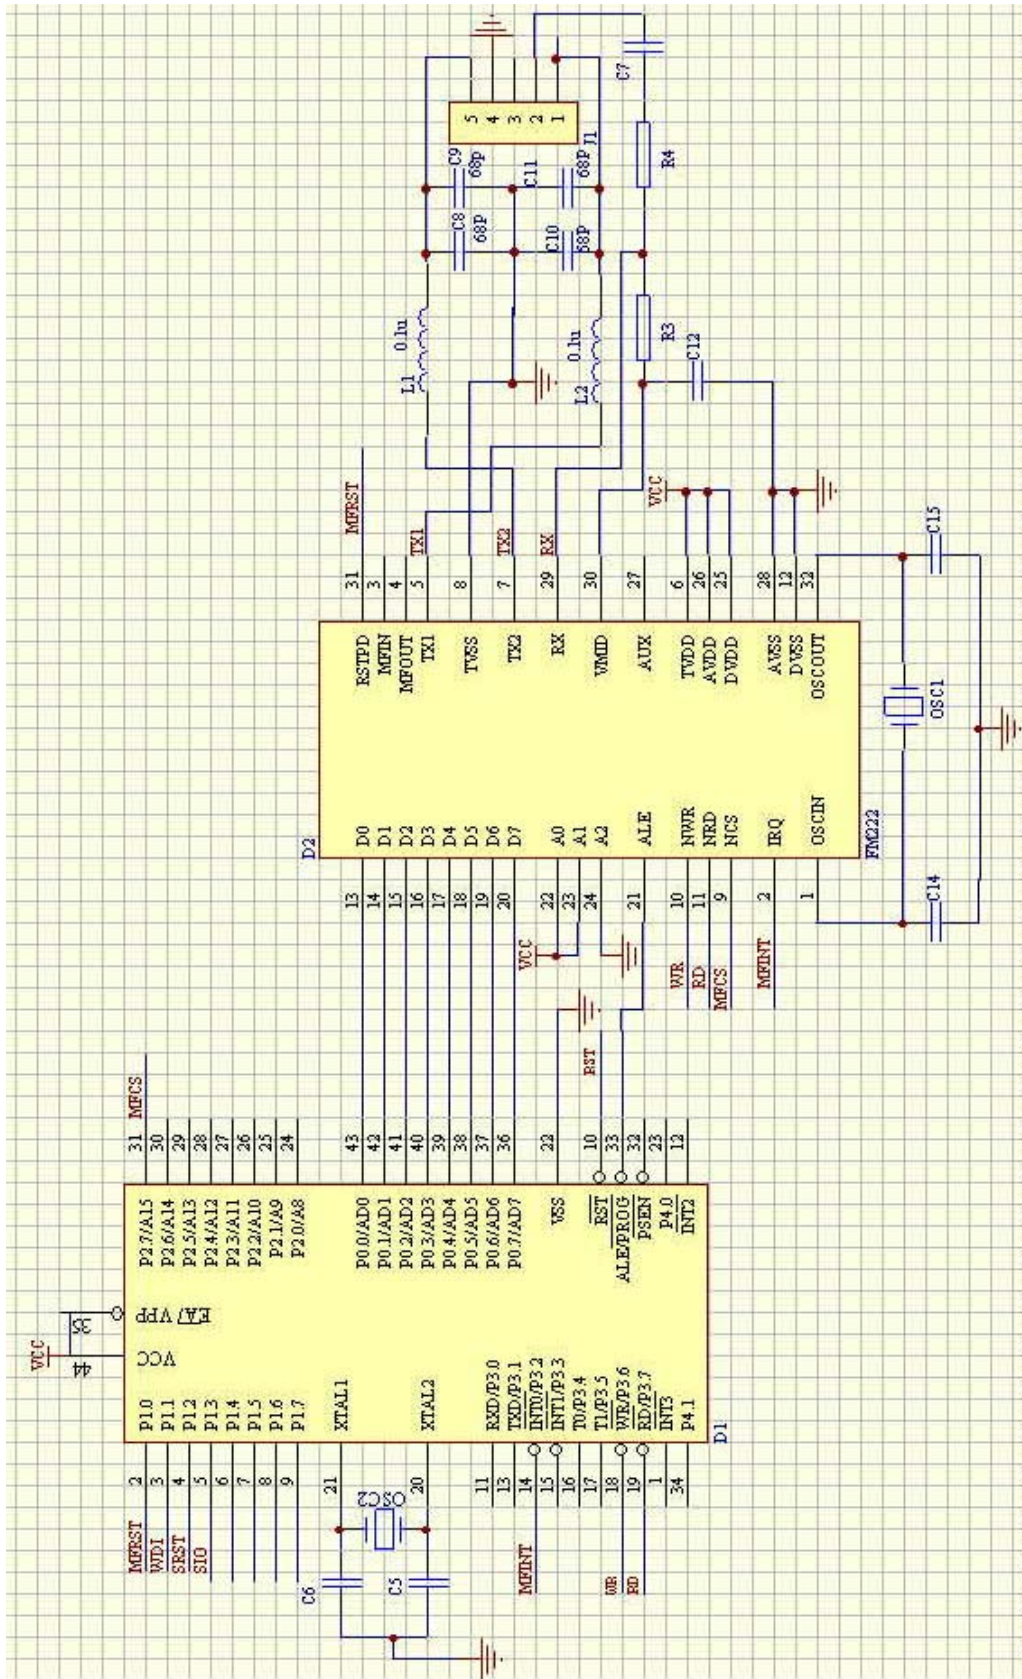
5 4 3 2 1
J1
C7
R4
C9 68P
C11 68P
C8 68P
C10 68P
L1 0.1u
L2 0.1u
R3
C12
MFRST
TX1
TX2
RX
VCC
31 3 4 5 8 7 29 30 27 6 26 25 28 12 33
RSTPD
MFIN
MFOUT
TX1
TVSS
TX2
RX
VMID
AUX
TVDD
AVDD
DVDD
AVSS
DVSS
OSCOUT
C15
OSC1
D2
D0 D1 D2 D3 D4 D5 D6 D7
A0 A1 A2
ALE
NWR NRD NCS
IRQ
OSCIN
FM222
13 14 15 16 17 18 19 20 22 23 24 21 10 11 9 2 1
C14
VCC
WR
RD
MFCS
MFINT
RST
MFCS
31 30 29 28 27 26 25 24
43 42 41 40 39 38 37 36
22
10 33 32 23 12
P2.7/A15
P2.6/A14
P2.5/A13
P2.4/A12
P2.3/A11
P2.2/A10
P2.1/A9
P2.0/A8
P0.0/AD0
P0.1/AD1
P0.2/AD2
P0.3/AD3
P0.4/AD4
P0.5/AD5
P0.6/AD6
P0.7/AD7
VSS
RST
ALE/PROG
PSEN
P4.0
INT2
VCC
44
35
EA/VPP
VCC
P1.0
P1.1
P1.2
P1.3
P1.4
P1.5
P1.6
P1.7
XTAL1
XTAL2
RXD/P3.0
TXD/P3.1
INT0/P3.2
INT1/P3.3
T0/P3.4
T1/P3.5
WR/P3.6
RD/P3.7
INT3
P4.1
D1
2 3 4 5 6 7 8 9
21
20
11 13 14 15 16 17 18 19 1 34
MFRST
WDI
SRST
SIO
OSC2
C6
C5
MFINT
WR
RD